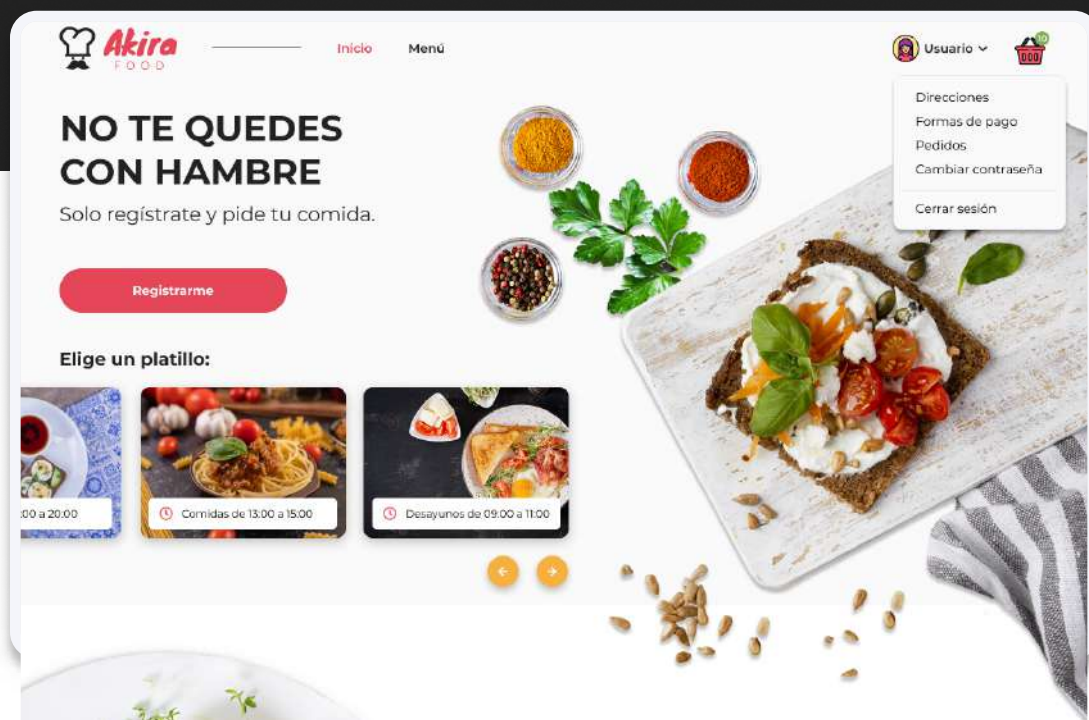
Akira
FOOD

Inicio
Menú

Usuario
10

Direcciones
Formas de pago
Pedidos
Cambiar contraseña
Cerrar sesión

NO TE QUEDES CON HAMBRE
Solo regístrate y pide tu comida.

Registrarme

Elige un platillo:

:00 a 20:00
Comidas de 13:00 a 15:00
Desayunos de 09:00 a 11:00